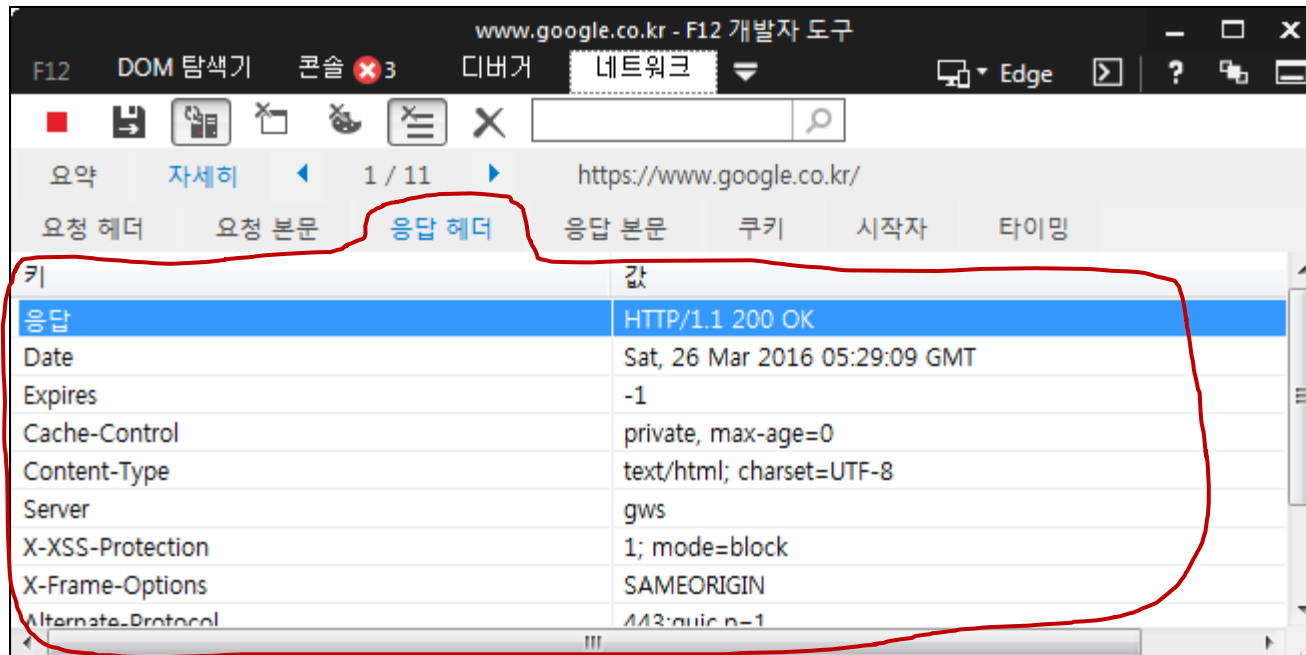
www.google.co.kr - F12 개발자 도구

F12 DOM 탐색기 콘솔 3 디버거 네트워크 Edge ?

요약 자세히 1 / 11 https://www.google.co.kr/

요청 헤더 요청 본문 응답 헤더 응답 본문 쿠키 시작자 타이밍

| 키 | 값 |
|---|---|
| 응답 | HTTP/1.1 200 OK |
| Date | Sat, 26 Mar 2016 05:29:09 GMT |
| Expires | -1 |
| Cache-Control | private, max-age=0 |
| Content-Type | text/html; charset=UTF-8 |
| Server | gws |
| X-XSS-Protection | 1; mode=block |
| X-Frame-Options | SAMEORIGIN |
| Alternate-Protocol | 443:quic,p=1 |